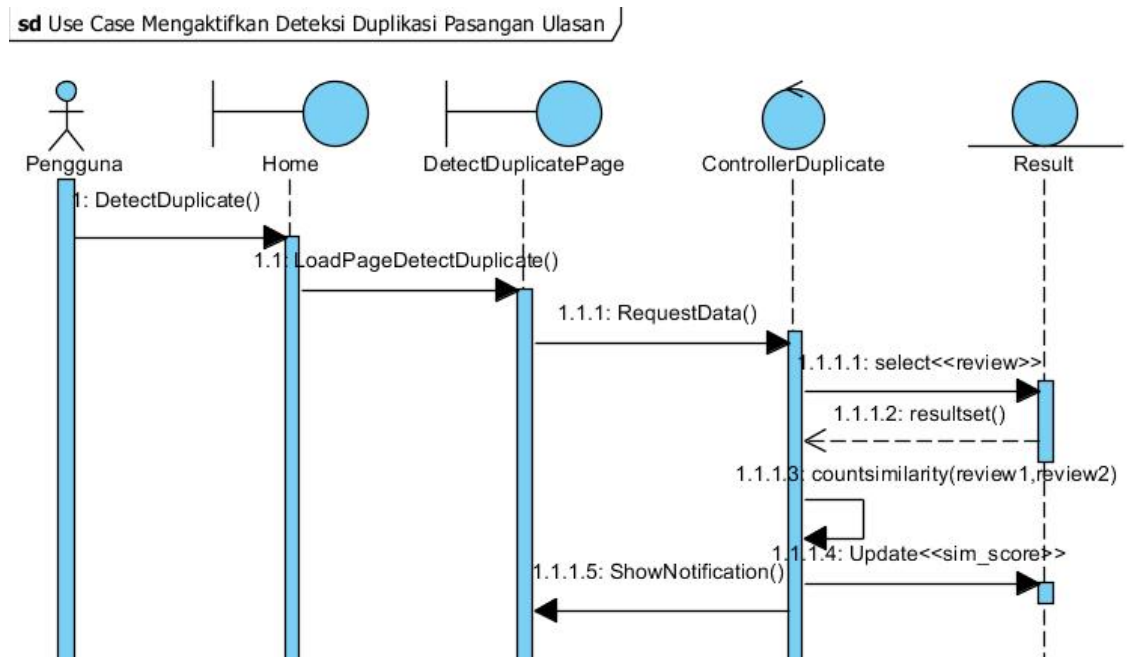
sd Use Case Mengaktifkan Deteksi Duplikasi Pasangan Ulasan

Pengguna

Home

DetectDuplicatePage

ControllerDuplicate

Result

1: DetectDuplicate()

1.1: LoadPageDetectDuplicate()

1.1.1: RequestData()

1.1.1.1: select<<review>>

1.1.1.2: resultset()

1.1.1.3: countsimilarity(review1,review2)

1.1.1.4: Update<<sim_score>>

1.1.1.5: ShowNotification()